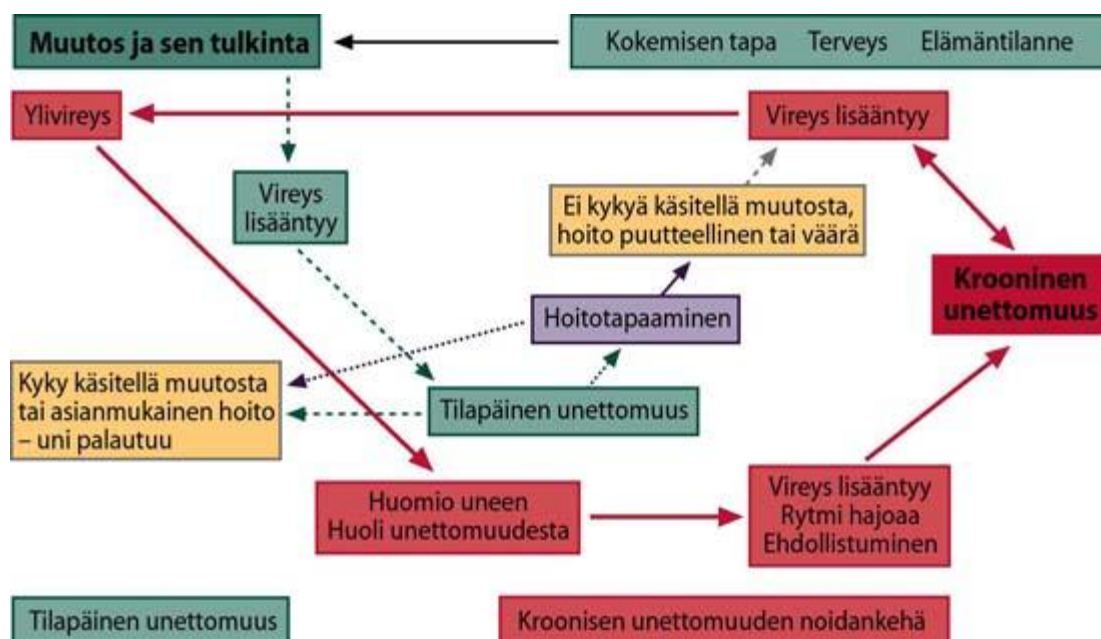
Muutos ja sen tulkinta

Kokemisen tapa Terveys Elämäntilanne

Ylivireys

Vireys lisääntyy

Vireys lisääntyy

Ei kykyä käsitellä muutosta, hoito puutteellinen tai väärä

Krooninen unettomuus

Hoitotapaaminen

Kyky käsitellä muutosta tai asianmukainen hoito – uni palautuu

Tilapäinen unettomuus

Huomio uneen Huoli unettomuudesta

Vireys lisääntyy Rytmi hajoaa Ehdollistuminen

Tilapäinen unettomuus

Kroonisen unettomuuden noidankehä